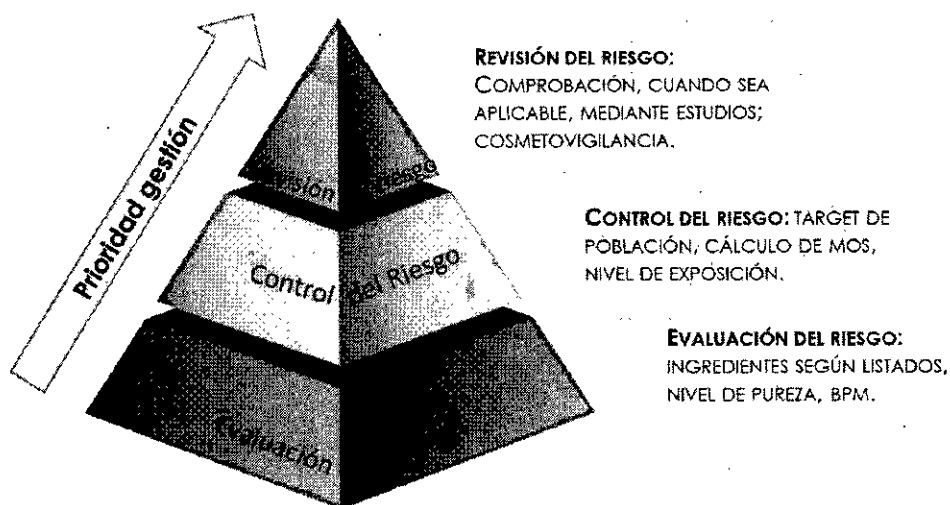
Prioridad gestión

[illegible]sión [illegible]iesgo

Control del Riesgo

Evaluación

REVISIÓN DEL RIESGO:
COMPROBACIÓN, CUANDO SEA APLICABLE, MEDIANTE ESTUDIOS; COSMETOVIGILANCIA.

CONTROL DEL RIESGO: TARGET DE POBLACIÓN, CÁLCULO DE MOS, NIVEL DE EXPOSICIÓN.

EVALUACIÓN DEL RIESGO:
INGREDIENTES SEGÚN LISTADOS, NIVEL DE PUREZA, BPM.